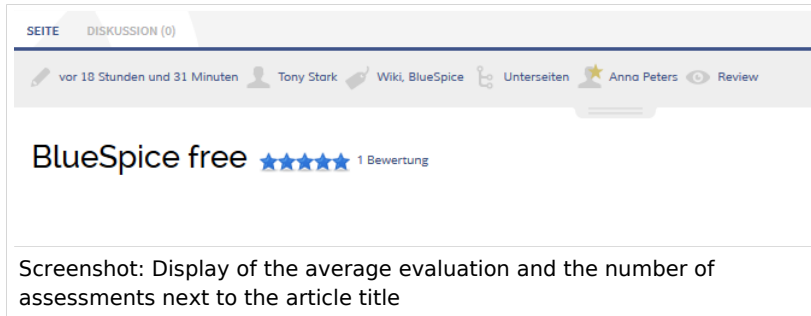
SEITE DISKUSSION (0)

vor 18 Stunden und 31 Minuten Tony Stark Wiki, BlueSpice Unterseiten Anna Peters Review

BlueSpice free 1 Bewertung

Screenshot: Display of the average evaluation and the number of assessments next to the article title